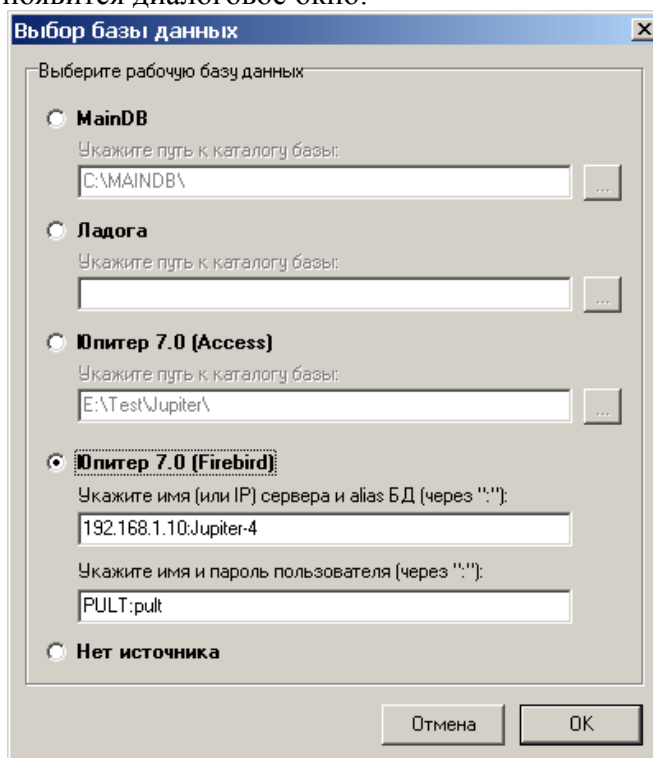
появится диалоговое окно:

Выбор базы данных

Выберите рабочую базу данных

MainDB

Укажите путь к каталогу базы:

C:\MAINDB\

...

Ладога

Укажите путь к каталогу базы:

...

Юпитер 7.0 (Access)

Укажите путь к каталогу базы:

E:\Test\Jupiter\

...

Юпитер 7.0 (Firebird)

Укажите имя (или IP) сервера и alias БД (через ":"):

192.168.1.10:Jupiter-4

Укажите имя и пароль пользователя (через ":"):

PULT:pult

Нет источника

Отмена

OK